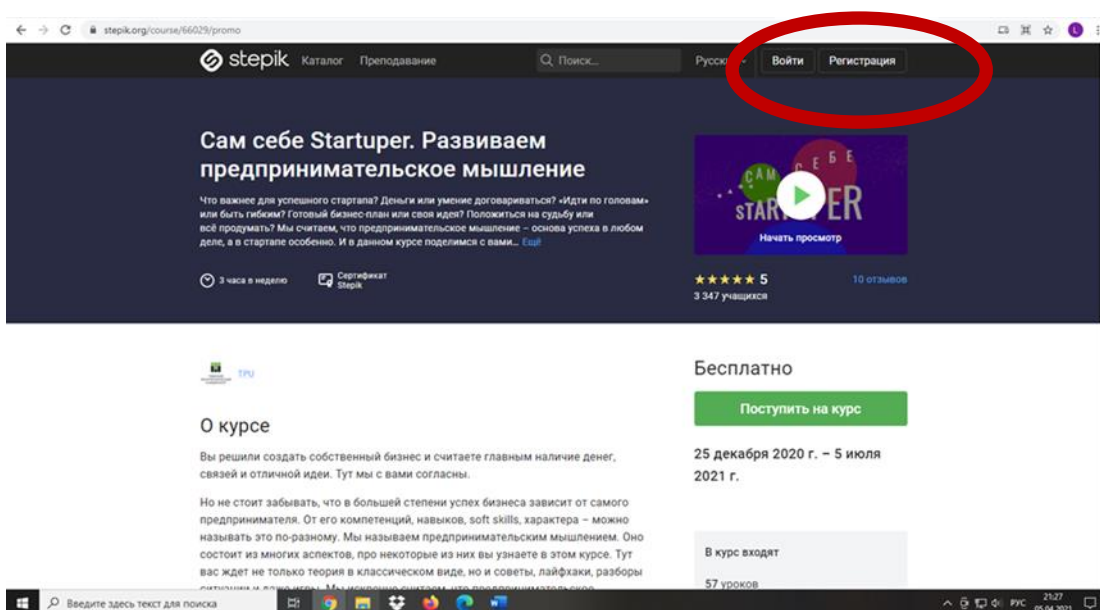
stepik.org/course/66029/promo

stepik Каталог Преподавание Поиск... Русский Войти Регистрация

Сам себе Startuper. Развиваем предпринимательское мышление

Что важнее для успешного стартапа? Деньги или умение договариваться? «Идти по головам» или быть гибким? Готовый бизнес-план или своя идея? Положиться на судьбу или всё продумать? Мы считаем, что предпринимательское мышление – основа успеха в любом деле, а в стартапе особенно. И в данном курсе поделимся с вами... Ещё

3 часа в неделю Сертификат Stepik

САМ СЕБЕ STAR ER
Начать просмотр

★★★★★ 5
3 347 учащихся
10 отзывов

TPU

О курсе

Вы решили создать собственный бизнес и считаете главным наличие денег, связей и отличной идеи. Тут мы с вами согласны.

Но не стоит забывать, что в большей степени успех бизнеса зависит от самого предпринимателя. От его компетенций, навыков, soft skills, характера – можно называть это по-разному. Мы называем предпринимательским мышлением. Оно состоит из многих аспектов, про некоторые из них вы узнаете в этом курсе. Тут вас ждет не только теория в классическом виде, но и советы, лайфхаки, разборы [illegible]

Бесплатно

Поступить на курс

25 декабря 2020 г. – 5 июля 2021 г.

В курс входят
57 уроков

Введите здесь текст для поиска
РУС 21:27 05.04.2021